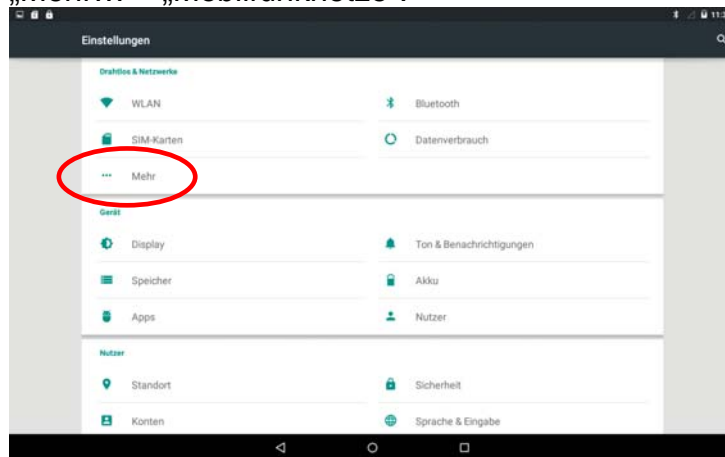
„Mehr“ → „Mobilfunknetze“:

11:3

Einstellungen

Drahtlos & Netzwerke

WLAN

Bluetooth

SIM-Karten

Datenverbrauch

Mehr

Gerät

Display

Ton & Benachrichtigungen

Speicher

Akku

Apps

Nutzer

Nutzer

Standort

Sicherheit

Konten

Sprache & Eingabe